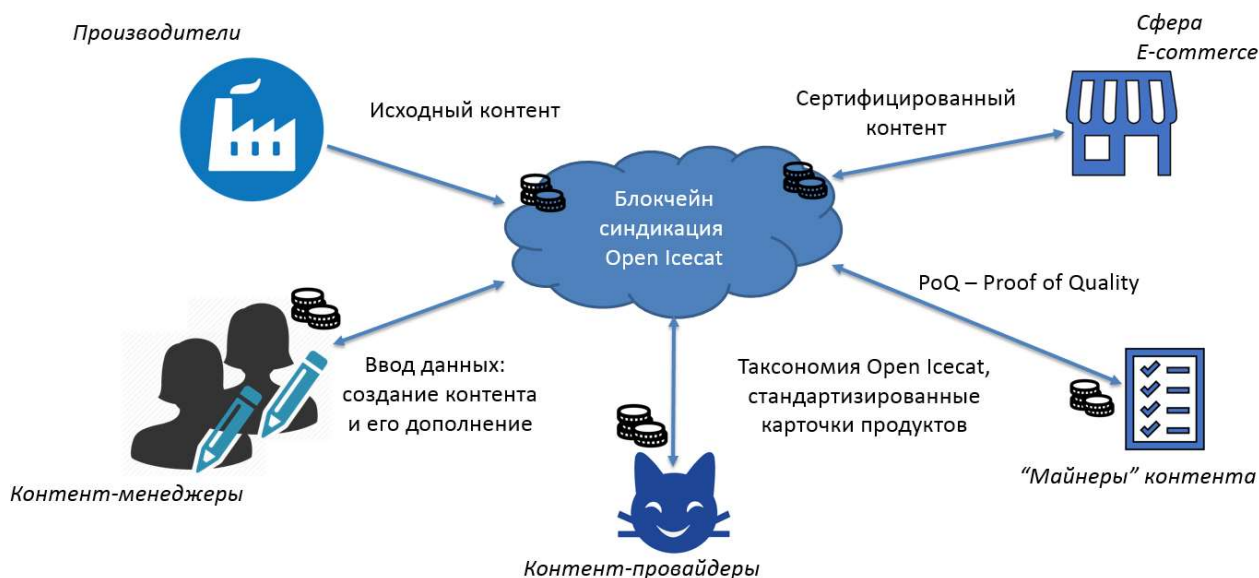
Производители

Исходный контент

Сфера E-commerce

Сертифицированный контент

Блокчейн синдикация Open Icecat

PoQ – Proof of Quality

Ввод данных: создание контента и его дополнение

Таксономия Open Icecat, стандартизированные карточки продуктов

Контент-менеджеры

“Майнеры” контента

Контент-провайдеры